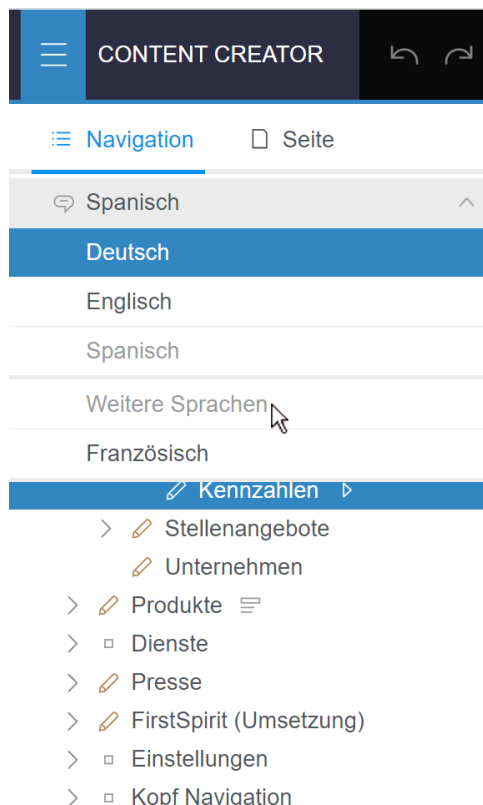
CONTENT CREATOR

Navigation
Seite

Spanisch
Deutsch
Englisch
Spanisch
Weitere Sprachen
Französisch

Kennzahlen
Stellenangebote
Unternehmen
Produkte
Dienste
Presse
FirstSpirit (Umsetzung)
Einstellungen
Kopf Navigation